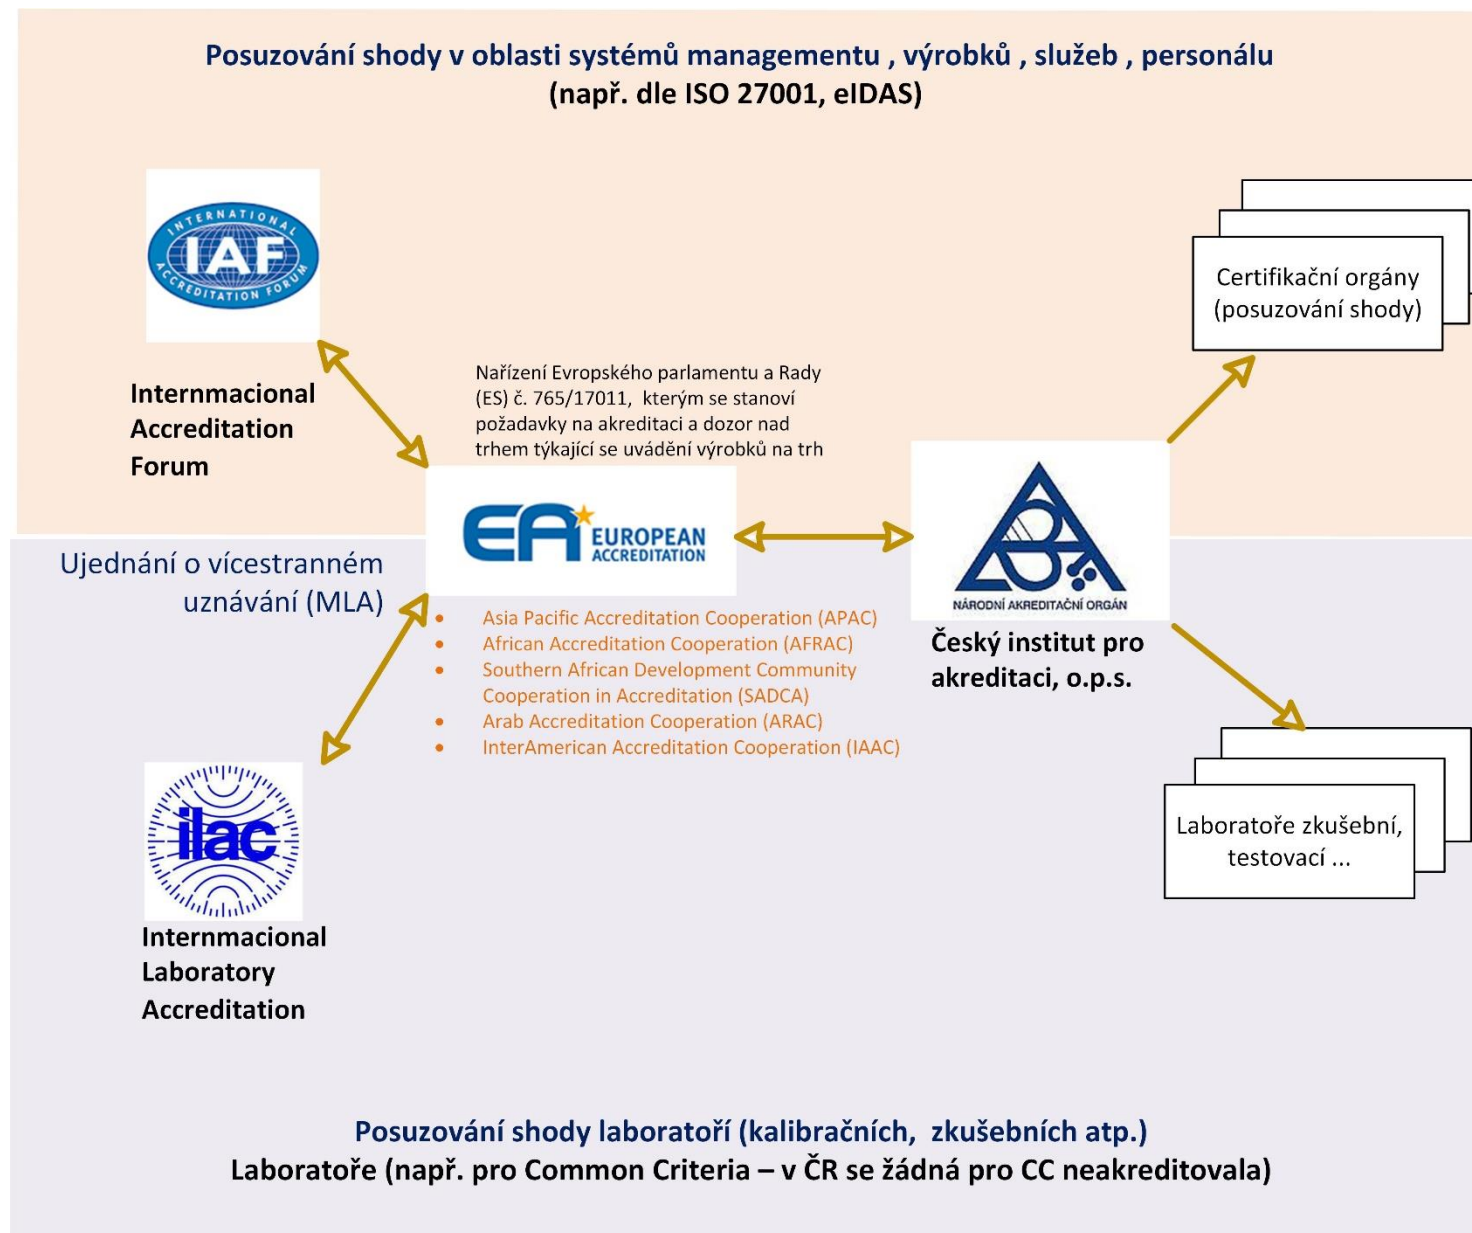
Posuzování shody v oblasti systémů managementu , výrobků , služeb , personálu
(např. dle ISO 27001, eIDAS)

INTERNATIONAL IAF ACCREDITATION FORUM

Internmacional Accreditation Forum

Nařízení Evropského parlamentu a Rady (ES) č. 765/17011, kterým se stanoví požadavky na akreditaci a dozor nad trhem týkající se uvádění výrobků na trh

Certifikační orgány (posuzování shody)

EA EUROPEAN ACCREDITATION

NÁRODNÍ AKREDITAČNÍ ORGÁN

Český institut pro akreditaci, o.p.s.

Ujednání o vícestranném uznávání (MLA)

- Asia Pacific Accreditation Cooperation (APAC)
- African Accreditation Cooperation (AFRAC)
- Southern African Development Community Cooperation in Accreditation (SADCA)
- Arab Accreditation Cooperation (ARAC)
- InterAmerican Accreditation Cooperation (IAAC)

ilac

Internmacional Laboratory Accreditation

Laboratoře zkušební, testovací ...

Posuzování shody laboratoří (kalibračních, zkušebních atp.)
Laboratoře (např. pro Common Criteria – v ČR se žádná pro CC neakreditovala)